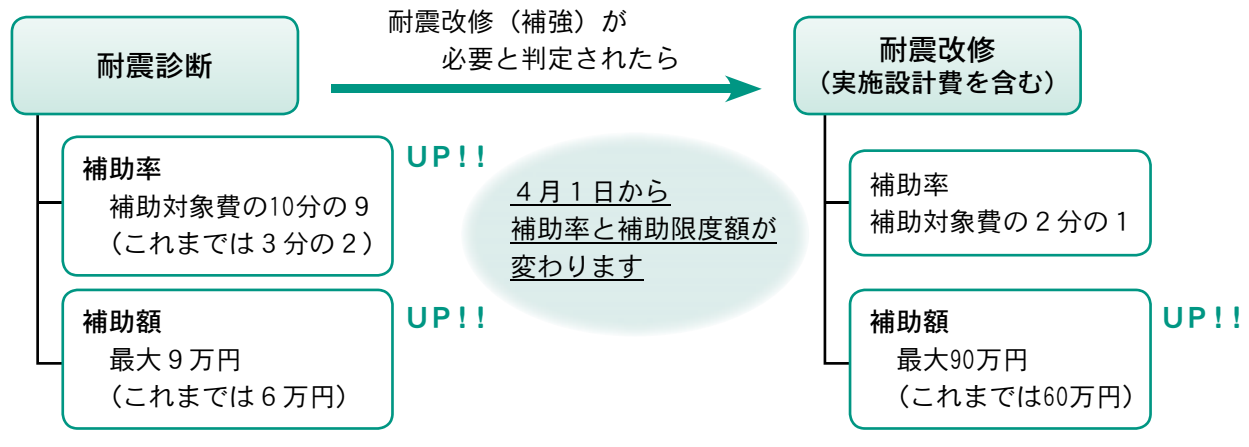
耐震診断

耐震改修（補強）が
必要と判定されたら

耐震改修
（実施設計費を含む）

補助率
補助対象費の10分の９
（これまでは３分の２）

UP!!

４月１日から
補助率と補助限度額が
変わります

補助率
補助対象費の２分の１

補助額
最大９万円
（これまでは６万円）

UP!!

補助額
最大90万円
（これまでは60万円）

UP!!